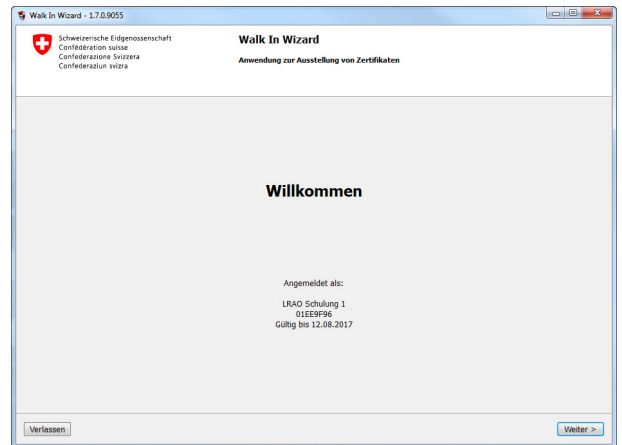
Walk In Wizard - 1.7.0.9055

Schweizerische Eidgenossenschaft
Confédération suisse
Confederazione Svizzera
Confederaziun svizra

Walk In Wizard

Anwendung zur Ausstellung von Zertifikaten

Willkommen

Angemeldet als:

LRAO Schulung 1
01EE9F96
Gültig bis 12.08.2017

Verlassen

Weiter >